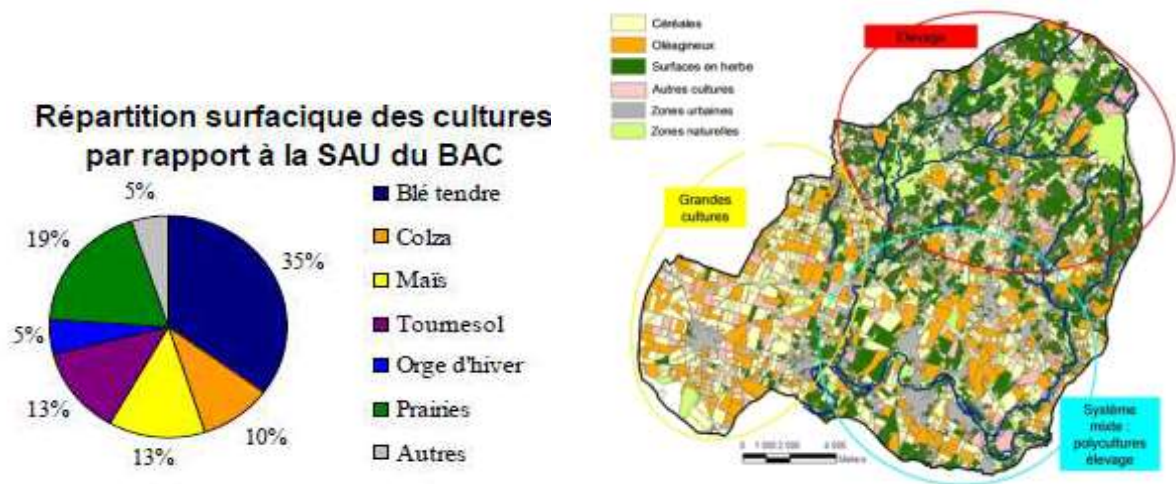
Répartition surfacique des cultures par rapport à la SAU du BAC

5%
35%
19%
5%
13%
13%
10%

Blé tendre
Colza
Maïs
Toumesol
Orge d'hiver
Prairies
Autres

Céréales
Oléagineux
Surfaces en herbe
Autres cultures
Zones urbaines
Zones naturelles

Elevage

Grandes cultures

Système mixte : polycultures élevage

0 1 000 2 000 4 000 Mètres